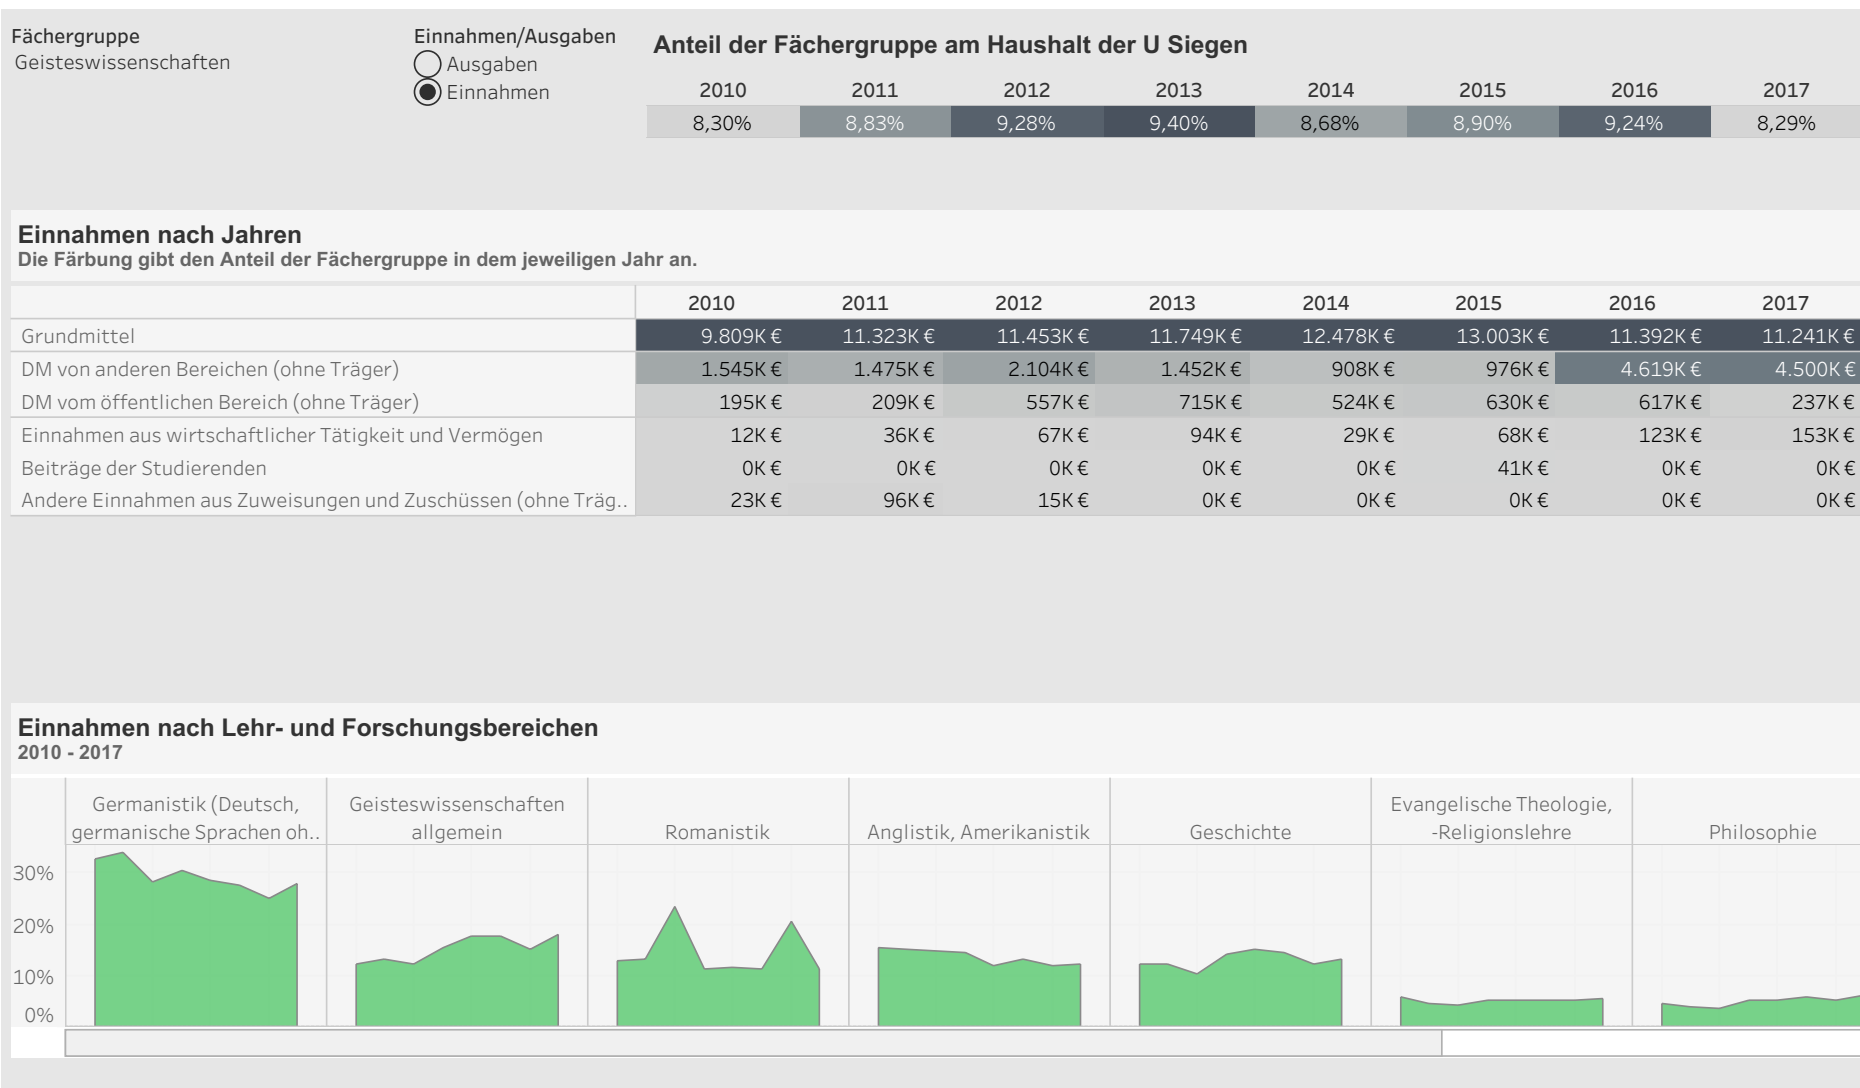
Fächergruppe
Geisteswissenschaften

Einnahmen/Ausgaben
Ausgaben
Einnahmen

Anteil der Fächergruppe am Haushalt der U Siegen

| 2010 | 2011 | 2012 | 2013 | 2014 | 2015 | 2016 | 2017 |
|---|---|---|---|---|---|---|---|
| 8,30% | 8,83% | 9,28% | 9,40% | 8,68% | 8,90% | 9,24% | 8,29% |

Einnahmen nach Jahren
Die Färbung gibt den Anteil der Fächergruppe in dem jeweiligen Jahr an.

| | 2010 | 2011 | 2012 | 2013 | 2014 | 2015 | 2016 | 2017 |
|---|---|---|---|---|---|---|---|---|
| Grundmittel | 9.809K € | 11.323K € | 11.453K € | 11.749K € | 12.478K € | 13.003K € | 11.392K € | 11.241K € |
| DM von anderen Bereichen (ohne Träger) | 1.545K € | 1.475K € | 2.104K € | 1.452K € | 908K € | 976K € | 4.619K € | 4.500K € |
| DM vom öffentlichen Bereich (ohne Träger) | 195K € | 209K € | 557K € | 715K € | 524K € | 630K € | 617K € | 237K € |
| Einnahmen aus wirtschaftlicher Tätigkeit und Vermögen | 12K € | 36K € | 67K € | 94K € | 29K € | 68K € | 123K € | 153K € |
| Beiträge der Studierenden | 0K € | 0K € | 0K € | 0K € | 0K € | 41K € | 0K € | 0K € |
| Andere Einnahmen aus Zuweisungen und Zuschüssen (ohne Träg.. | 23K € | 96K € | 15K € | 0K € | 0K € | 0K € | 0K € | 0K € |

Einnahmen nach Lehr- und Forschungsbereichen
2010 - 2017

Germanistik (Deutsch, germanische Sprachen oh..
Geisteswissenschaften allgemein
Romanistik
Anglistik, Amerikanistik
Geschichte
Evangelische Theologie, -Religionslehre
Philosophie

30%
20%
10%
0%